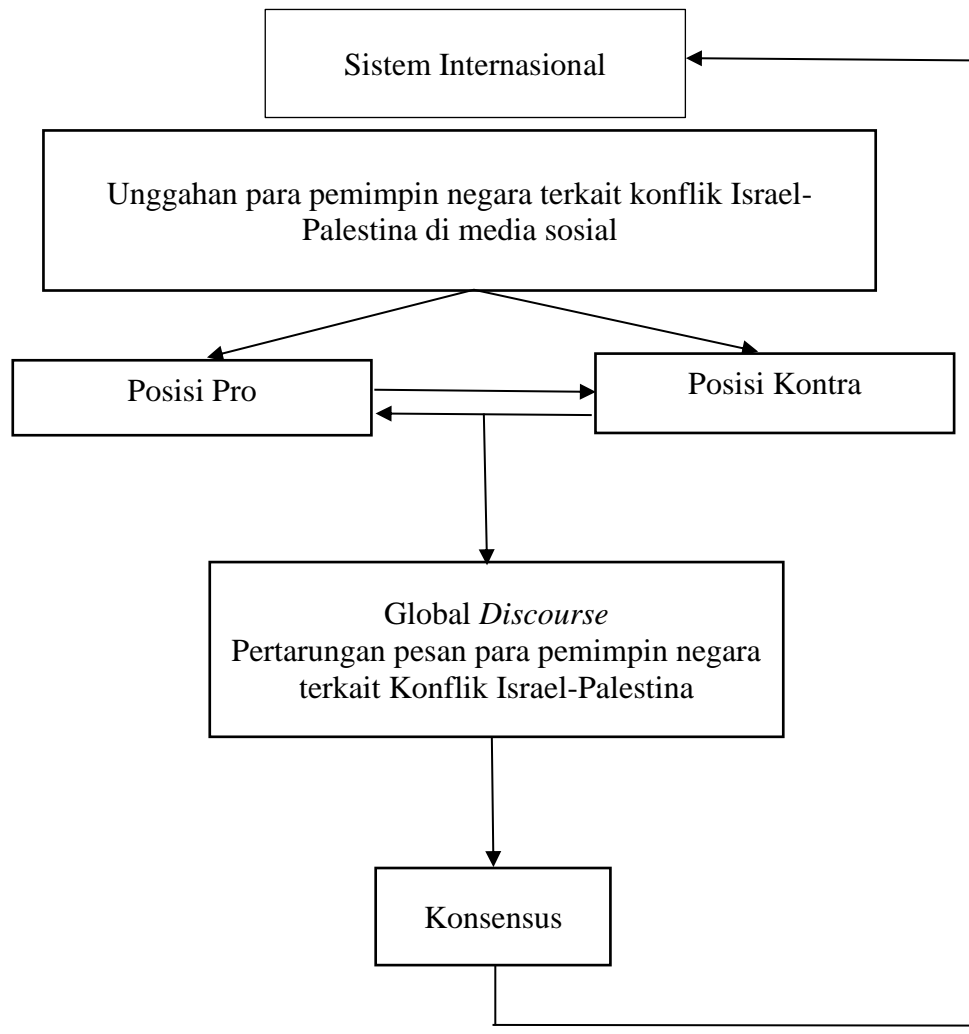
Sistem Internasional

Unggahan para pemimpin negara terkait konflik Israel-Palestina di media sosial

Posisi Pro

Posisi Kontra

Global *Discourse*
Pertarungan pesan para pemimpin negara terkait Konflik Israel-Palestina

Konsensus